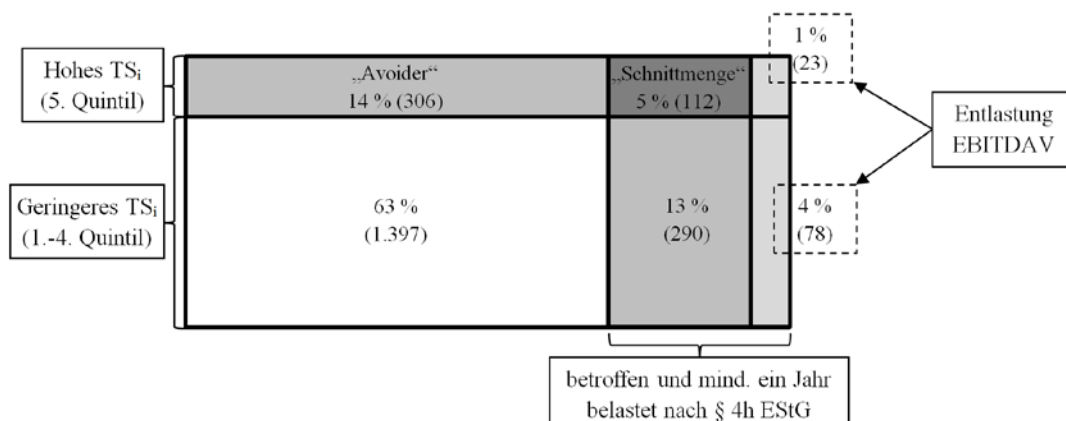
Hohes $TS_i$
(5. Quintil)

„Avoider“
14 % (306)

„Schnittmenge“
5 % (112)

1 %
(23)

Entlastung
EBITDAV

Geringeres $TS_i$
(1.-4. Quintil)

63 %
(1.397)

13 %
(290)

4 %
(78)

betroffen und mind. ein Jahr belastet nach § 4h EStG